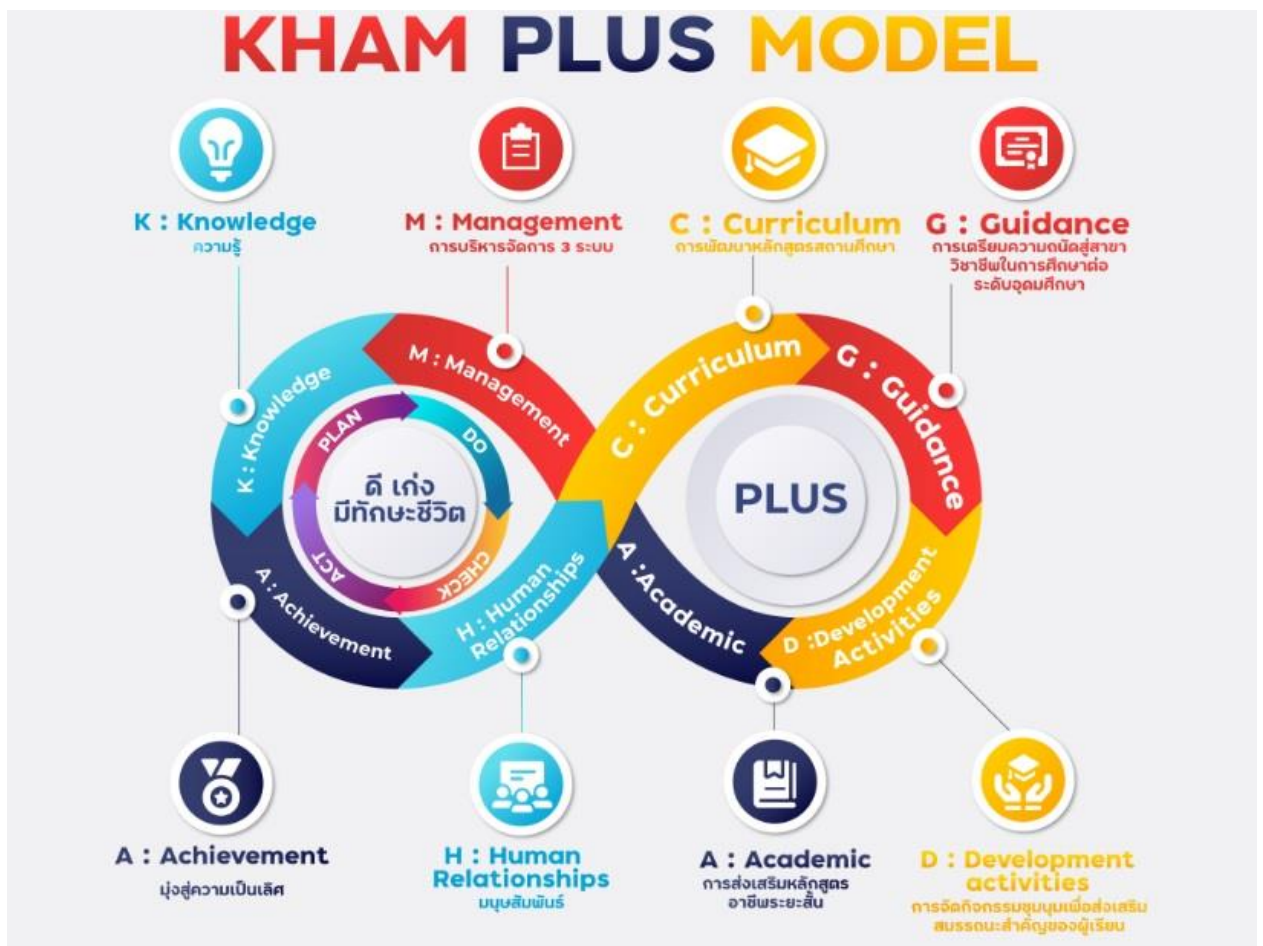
KHAM PLUS MODEL

K : Knowledge
ความรู้

M : Management
การบริหารจัดการ 3 ระบบ

C : Curriculum
การพัฒนาหลักสูตรสถานศึกษา

G : Guidance
การเตรียมความถนัดสู่สาขาวิชาชีพในการศึกษาต่อระดับอุดมศึกษา

M : Management

K : Knowledge

PLAN

DO

ดี เก่ง มีทักษะชีวิต

CHECK

ACT

A : Achievement

H : Human Relationships

C : Curriculum

G : Guidance

PLUS

A :Academic

D :Development Activities

A : Achievement
มุ่งสู่ความเป็นเลิศ

H : Human Relationships
มนุษยสัมพันธ์

A : Academic
การส่งเสริมหลักสูตรอาชีพระยะสั้น

D : Development activities
การจัดกิจกรรมชุมนุมเพื่อส่งเสริมสมรรถนะสำคัญของผู้เรียน